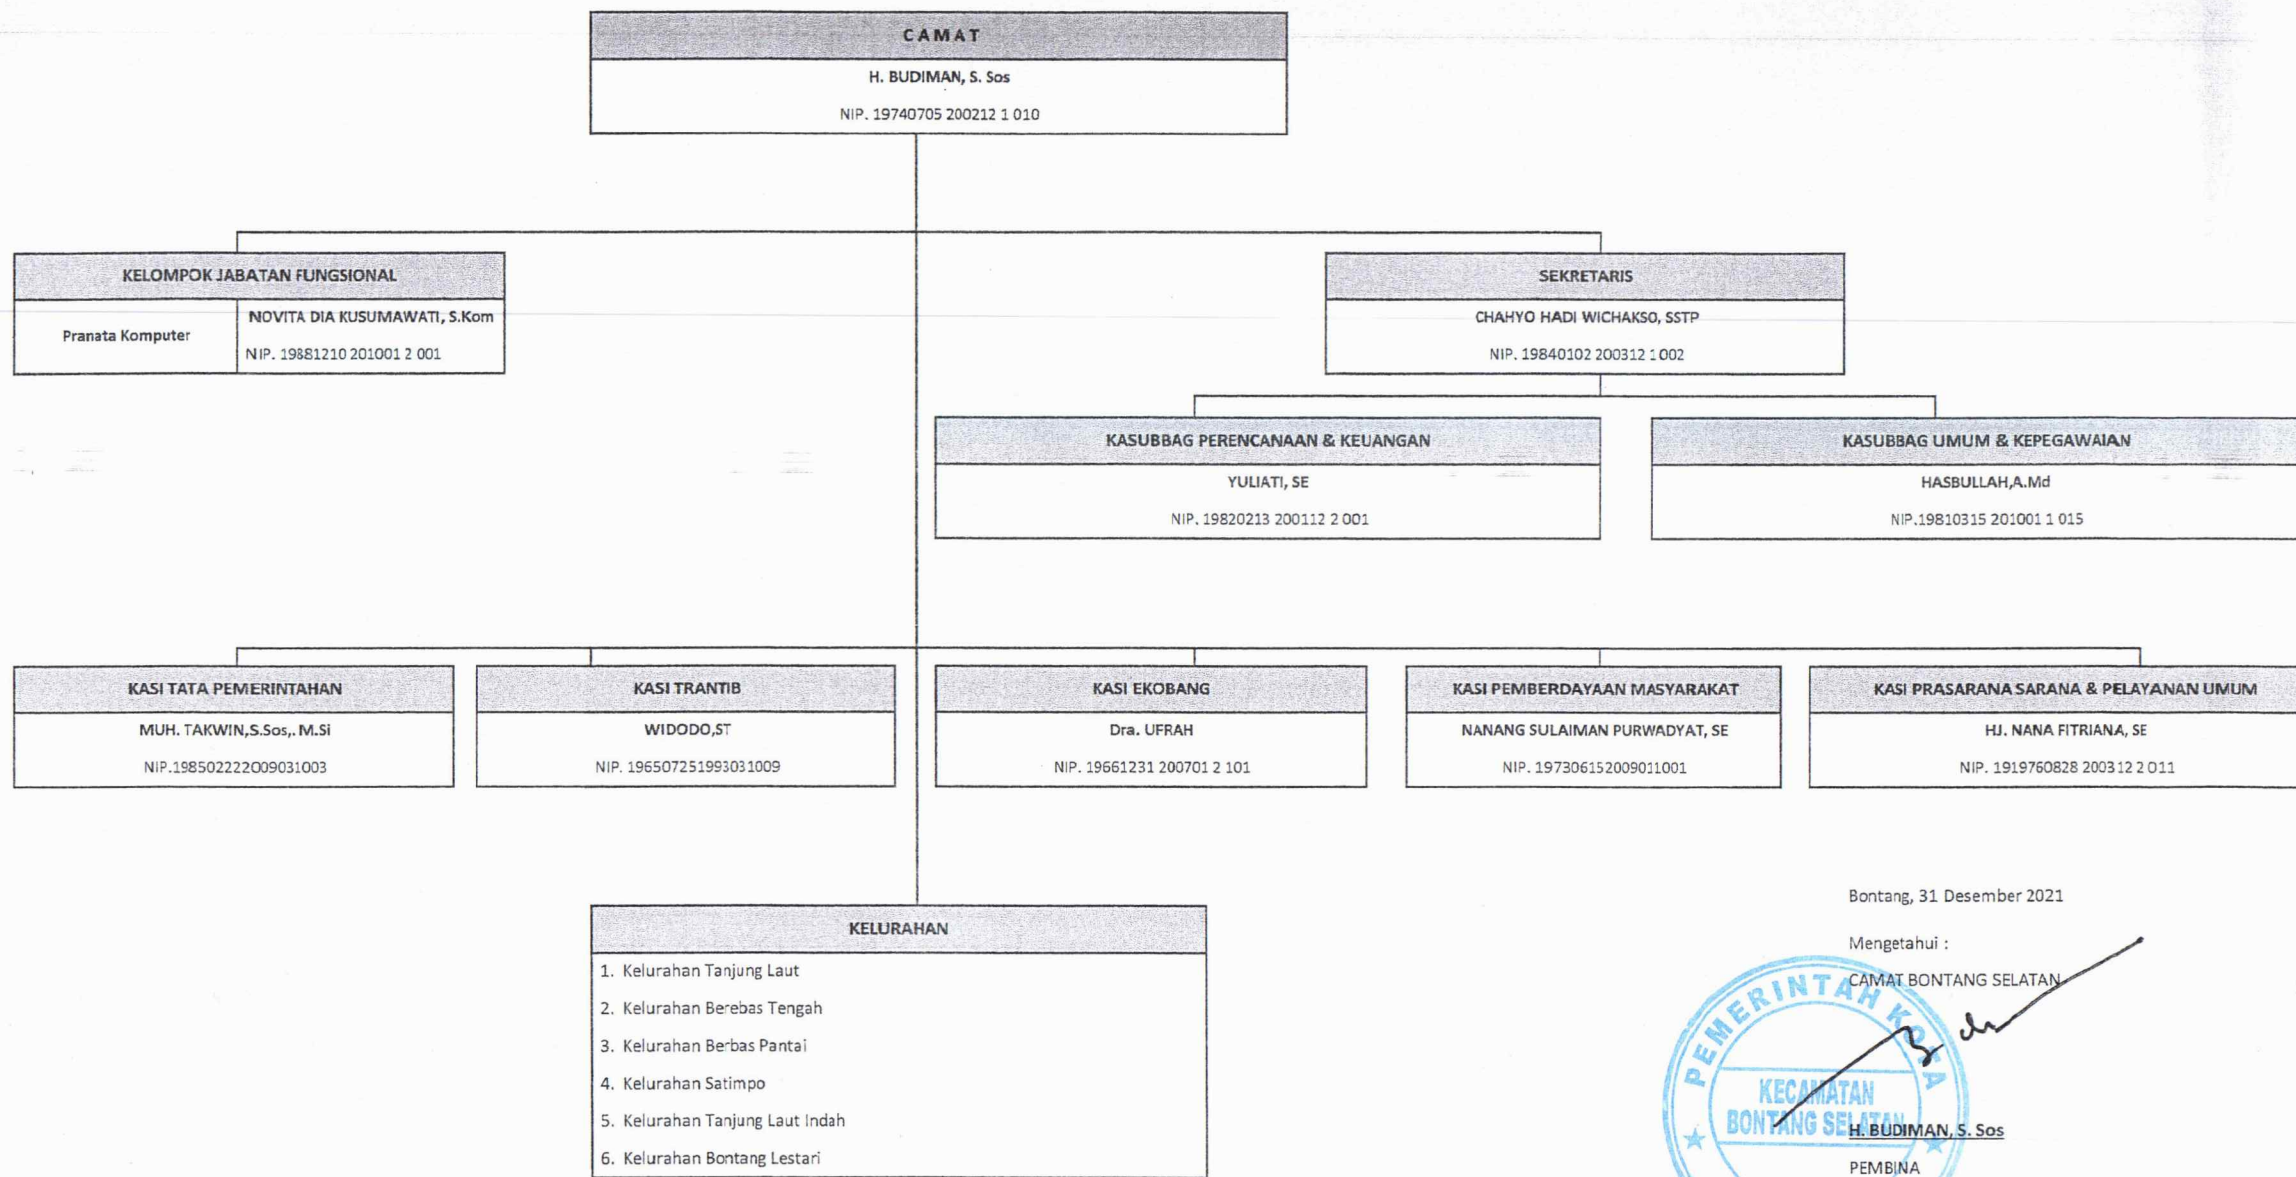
CAMAT
H. BUDIMAN, S. Sos
NIP. 19740705 200212 1 010

KELOMPOK JABATAN FUNGSIONAL

| Pranata Komputer | NOVITA DIA KUSUMAWATI, S.Kom NIP. 19881210 201001 2 001 |
|---|---|

SEKRETARIS
CHAHYO HADI WICHAKSO, SSTP
NIP. 19840102 200312 1 002

KASUBBAG PERENCANAAN & KEUANGAN
YULIATI, SE
NIP. 19820213 200112 2 001

KASUBBAG UMUM & KEPEGAWAIAN
HASBULLAH,A.Md
NIP.19810315 201001 1 015

KASI TATA PEMERINTAHAN
MUH. TAKWIN,S.Sos,. M.Si
NIP.198502222009031003

KASI TRANTIB
WIDODO,ST
NIP. 196507251993031009

KASI EKOBANG
Dra. UFRAH
NIP. 19661231 200701 2 101

KASI PEMBERDAYAAN MASYARAKAT
NANANG SULAIMAN PURWADYAT, SE
NIP. 197306152009011001

KASI PRASARANA SARANA & PELAYANAN UMUM
HJ. NANA FITRIANA, SE
NIP. 1919760828 200312 2 011

KELURAHAN
1. Kelurahan Tanjung Laut
2. Kelurahan Berebas Tengah
3. Kelurahan Berbas Pantai
4. Kelurahan Satimpo
5. Kelurahan Tanjung Laut Indah
6. Kelurahan Bontang Lestari

Bontang, 31 Desember 2021

Mengetahui :
CAMAT BONTANG SELATAN

PEMERINTAH KOTA
KECAMATAN
BONTANG SELATAN

H. BUDIMAN, S. Sos
PEMBINA